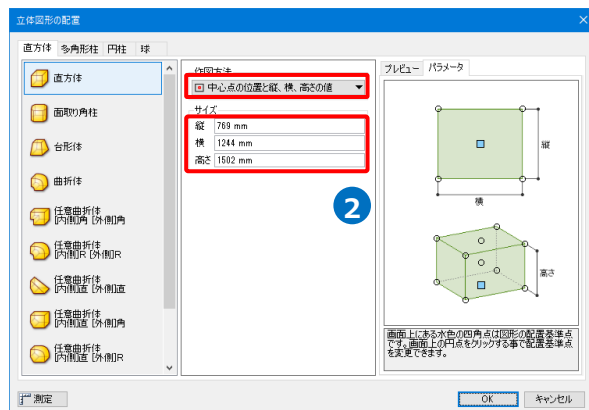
立体図形の配置

直方体 多角形柱 円柱 球

直方体
面取り角柱
台形体
曲折体
任意曲折体 [内側]角 [外側]角
任意曲折体 [内側]R [外側]R
任意曲折体 [内側]直 [外側]直
任意曲折体 [内側]直 [外側]角
任意曲折体 [内側]直 [外側]R

作図方法
中心点の位置と縦、横、高さの値

サイズ
| 縦 | 769 mm |
|---|---|
| 横 | 1244 mm |
| 高さ | 1502 mm |

2

プレビュー パラメータ

縦
横
高さ

画面上にある水色の四角点は図形の配置基準点です。画面上の円点をクリックする事で配置基準点を変更できます。

測定

OK キャンセル